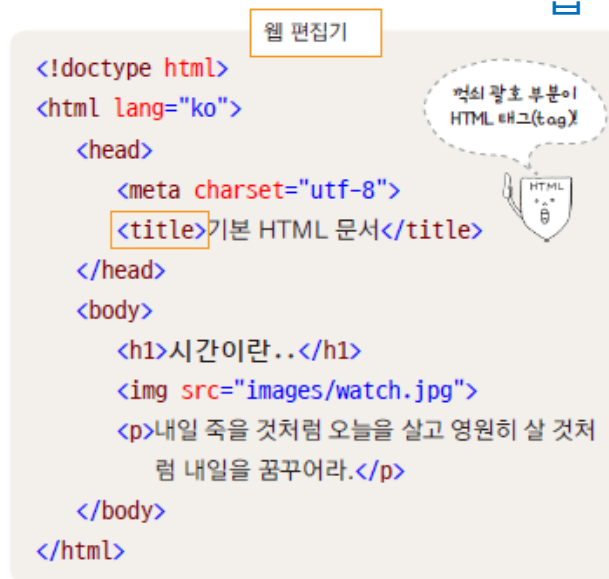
웹 편집기

<!doctype html>
<html lang="ko">
<head>
<meta charset="utf-8">
<title>기본 HTML 문서</title>
</head>
<body>
<h1>시간이란..</h1>
<img src="images/watch.jpg">
<p>내일 죽을 것처럼 오늘을 살고 영원히 살 것처럼 내일을 꿈꾸어라.</p>
</body>
</html>

꺽쇠 괄호 부분이 HTML 태그(tag)!

HTML